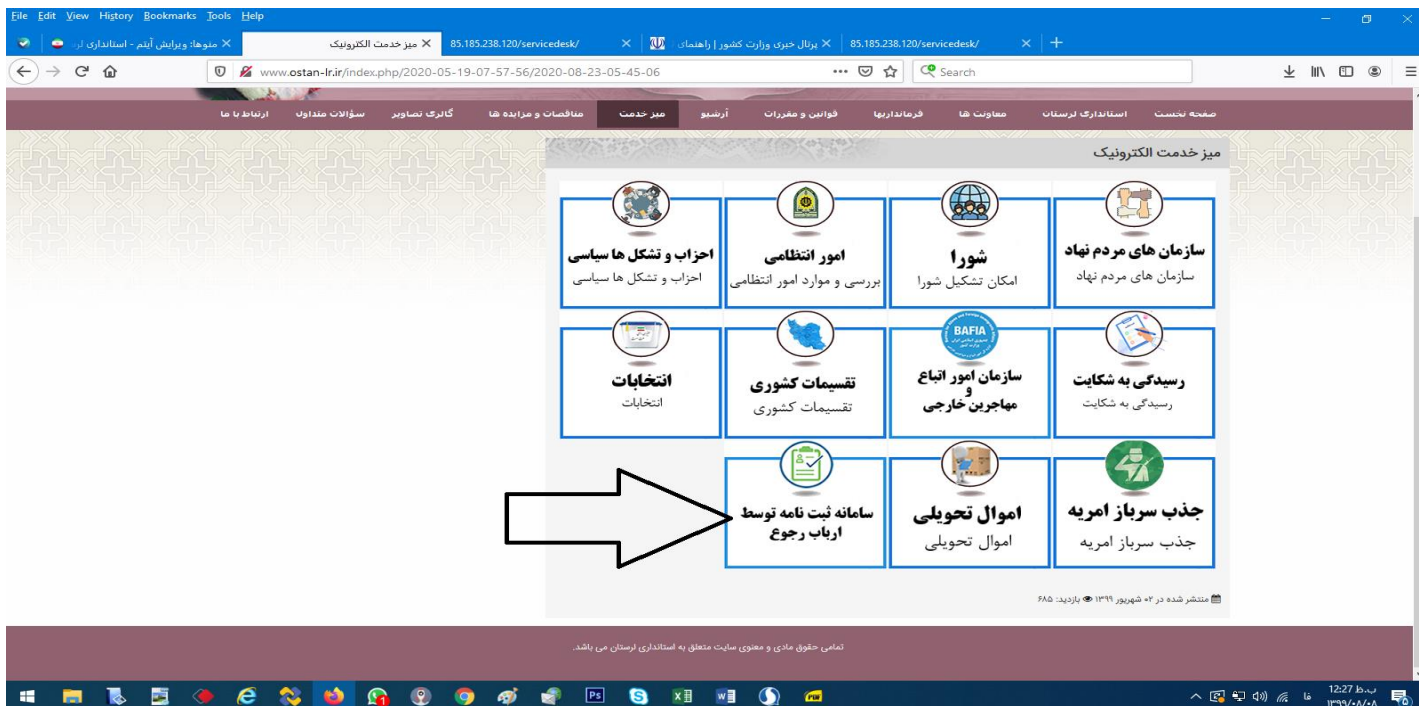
File Edit View History Bookmarks Tools Help

منوها: ویرایش آیتم - استانداری لر
میز خدمت الکترونیک
85.185.238.120/servicedesk/
پرتال خبری وزارت کشور | راهنمای
85.185.238.120/servicedesk/

www.ostan-lr.ir/index.php/2020-05-19-07-57-56/2020-08-23-05-45-06
Search

صفحه نخست
استانداری لرستان
معاونت ها
فرمانداریها
قوانین و مقررات
آرشیو
میز خدمت
مناقصات و مزایده ها
گالری تصاویر
سؤالات متداول
ارتباط با ما

میز خدمت الکترونیک

سازمان های مردم نهاد
سازمان های مردم نهاد

شورا
امکان تشکیل شورا

امور انتظامی
بررسی و موارد امور انتظامی

احزاب و تشکل ها سیاسی
احزاب و تشکل ها سیاسی

رسیدگی به شکایت
رسیدگی به شکایت

BAFIA
سازمان امور اتباع و مهاجرین خارجی

تقسیمات کشوری
تقسیمات کشوری

انتخابات
انتخابات

جذب سرباز امریه
جذب سرباز امریه

اموال تحویلی
اموال تحویلی

سامانه ثبت نامه توسط ارباب رجوع

منتشر شده در ۰۲ شهریور ۱۳۹۹ بازدید: ۶۸۵

تمامی حقوق مادی و معنوی سایت متعلق به استانداری لرستان می باشد.

فا
12:27 ب.ظ
۱۳۹۹/۰۸/۰۸